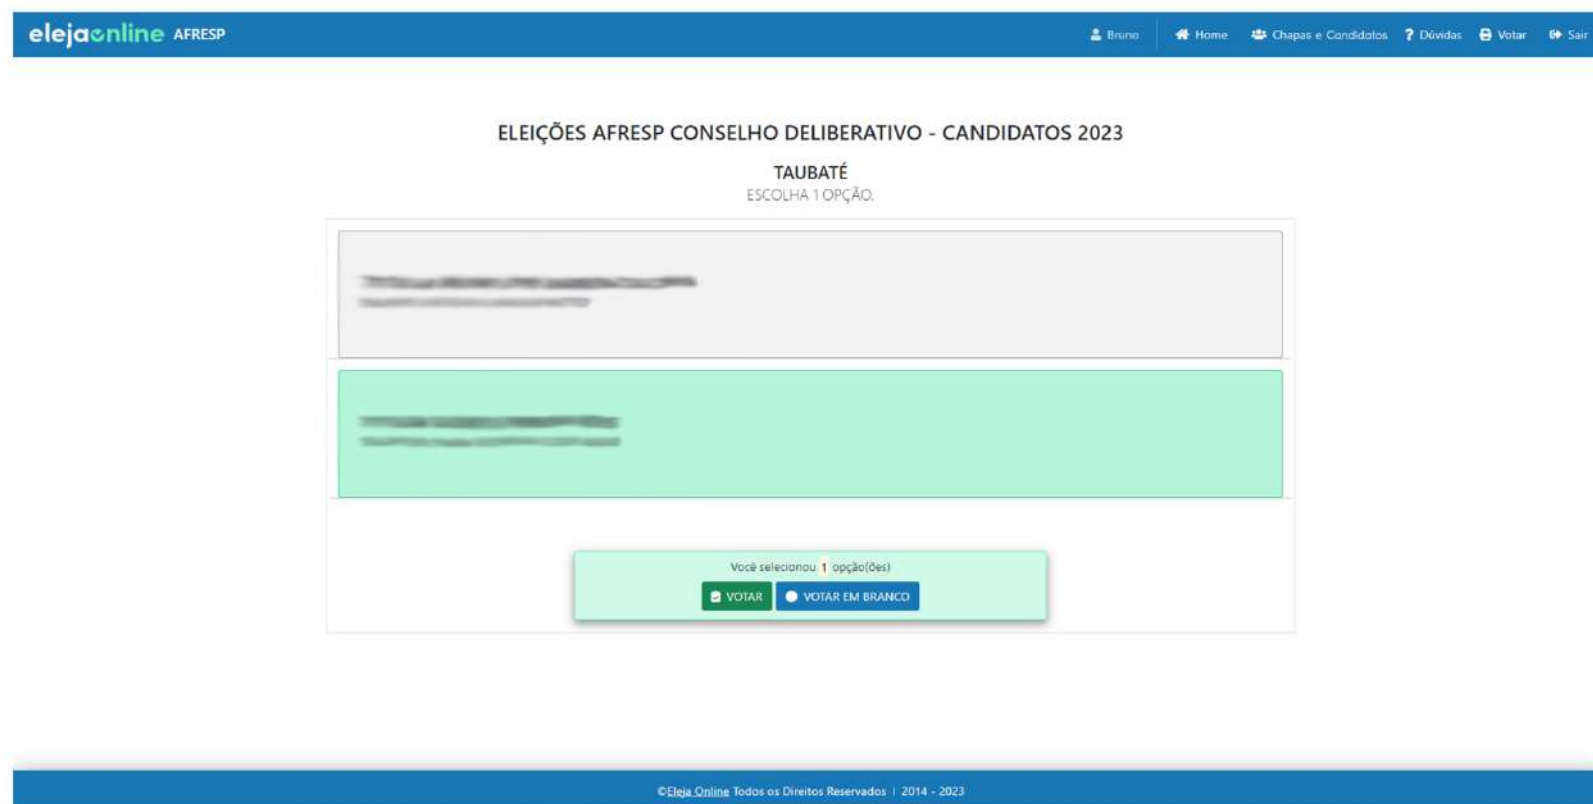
elejaonline AFRESP

Bruno | Home | Chapas e Candidatos | Dúvidas | Votar | Sair

ELEIÇÕES AFRESP CONSELHO DELIBERATIVO - CANDIDATOS 2023

TAUBATÉ

ESCOLHA 1 OPÇÃO.

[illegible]
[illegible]

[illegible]
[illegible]

Você selecionou 1 opção(ões)

VOTAR | VOTAR EM BRANCO

©Eleja Online Todos os Direitos Reservados | 2014 - 2023